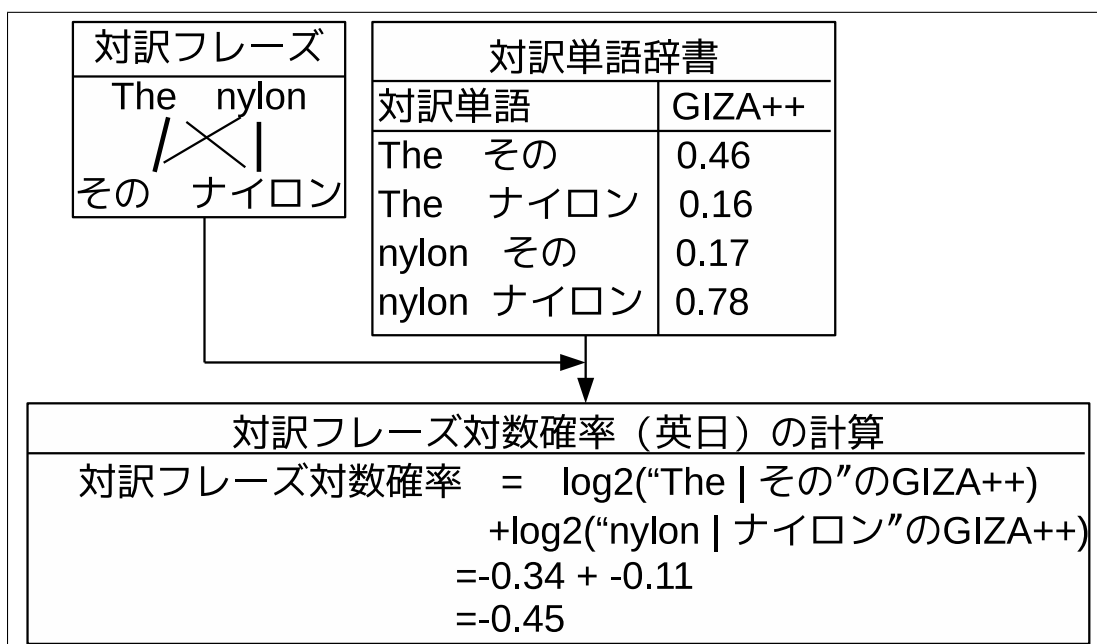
対訳フレーズ

The nylon

その ナイロン

対訳単語辞書

| 対訳単語 | GIZA++ |
|---|---|
| The その | 0.46 |
| The ナイロン | 0.16 |
| nylon その | 0.17 |
| nylon ナイロン | 0.78 |

対訳フレーズ対数確率（英日）の計算

対訳フレーズ対数確率 = log2(“The | その”のGIZA++)
+log2(“nylon | ナイロン”のGIZA++)
=-0.34 + -0.11
=-0.45